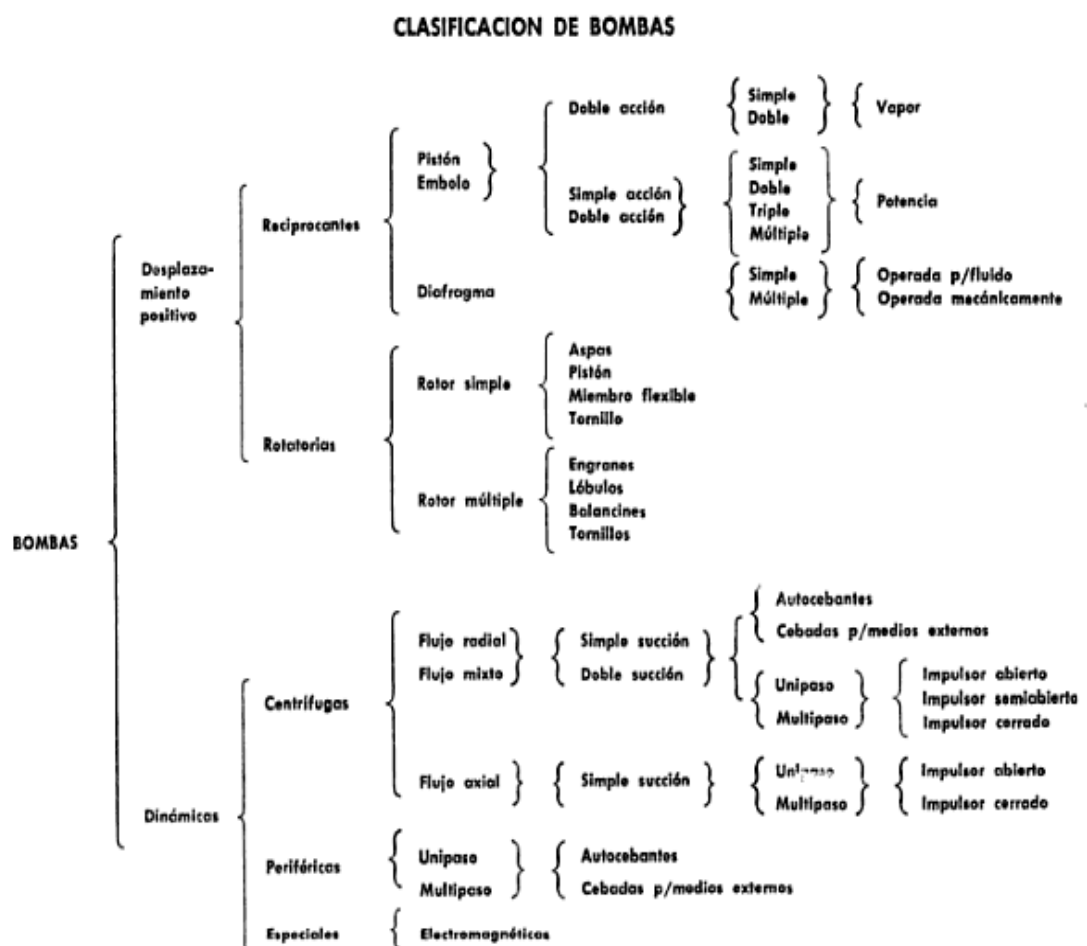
CLASIFICACION DE BOMBAS

BOMBAS

Desplazamiento positivo

Reciprocantes

Pistón
Embolo

Doble acción

Simple
Doble

Vapor

Simple acción
Doble acción

Simple
Doble
Triple
Múltiple

Potencia

Diafragma

Simple
Múltiple

Operada p/fluido
Operada mecánicamente

Rotatorias

Rotor simple

Aspas
Pistón
Miembro flexible
Tornillo

Rotor múltiple

Engranes
Lóbulos
Balancines
Tornillos

Dinámicas

Centrífugas

Flujo radial
Flujo mixto

Simple succión
Doble succión

Autocebantes
Cebadas p/medios externos

Unipaso
Multipaso

Impulsor abierto
Impulsor semiabierto
Impulsor cerrado

Flujo axial

Simple succión

Unipaso
Multipaso

Impulsor abierto
Impulsor cerrado

Periféricas

Unipaso
Multipaso

Autocebantes
Cebadas p/medios externos

Especiales

Electromagnéticas